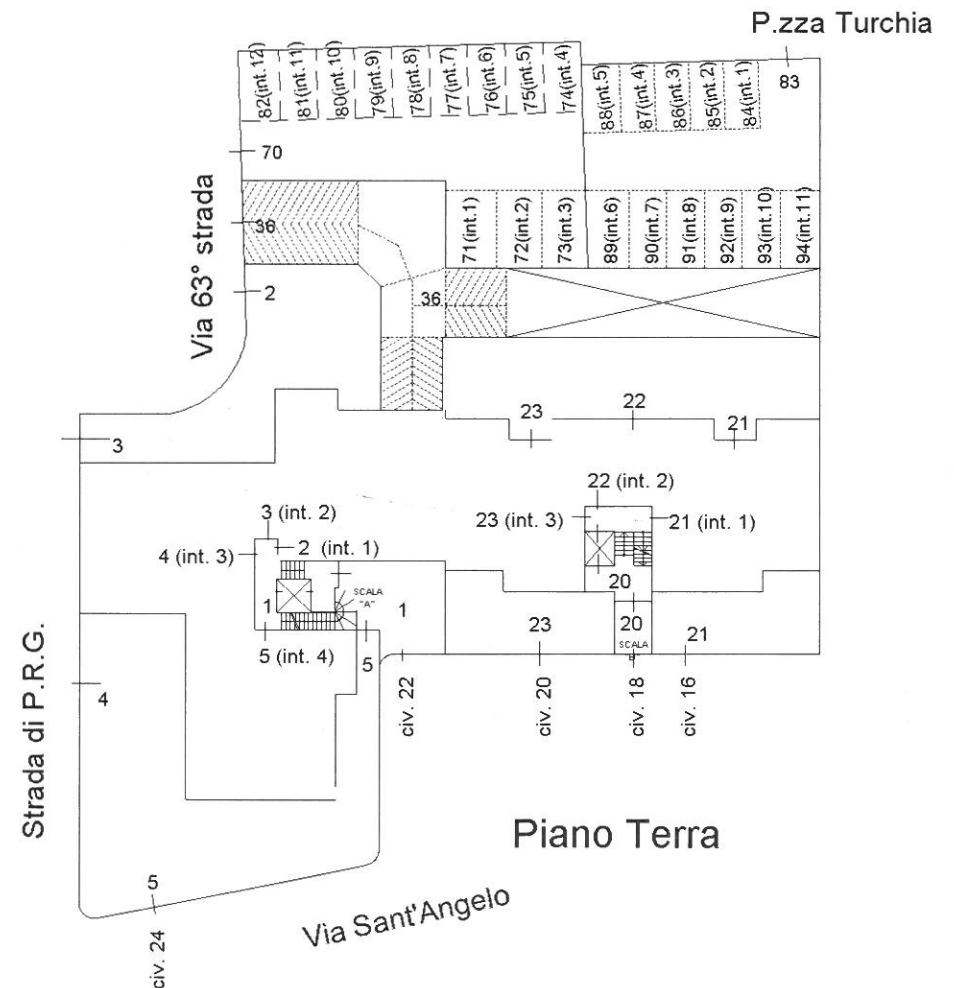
P.zza Turchia

82(int.12)
81(int.11)
80(int.10)
79(int.9)
78(int.8)
77(int.7)
76(int.6)
75(int.5)
74(int.4)
88(int.5)
87(int.4)
86(int.3)
85(int.2)
84(int.1)
83

70

Via 63° strada

36
71(int.1)
72(int.2)
73(int.3)
89(int.6)
90(int.7)
91(int.8)
92(int.9)
93(int.10)
94(int.11)

2
36

23
22
21
3

22 (int. 2)
23 (int. 3)
21 (int. 1)
3 (int. 2)
4 (int. 3)
2 (int. 1)
20
20
1
SCALA "A"
1
23
21
SCALA
5 (int. 4)
5

Strada di P.R.G.
4

civ. 22
civ. 20
civ. 18
civ. 16

Piano Terra

5
civ. 24
Via Sant'Angelo